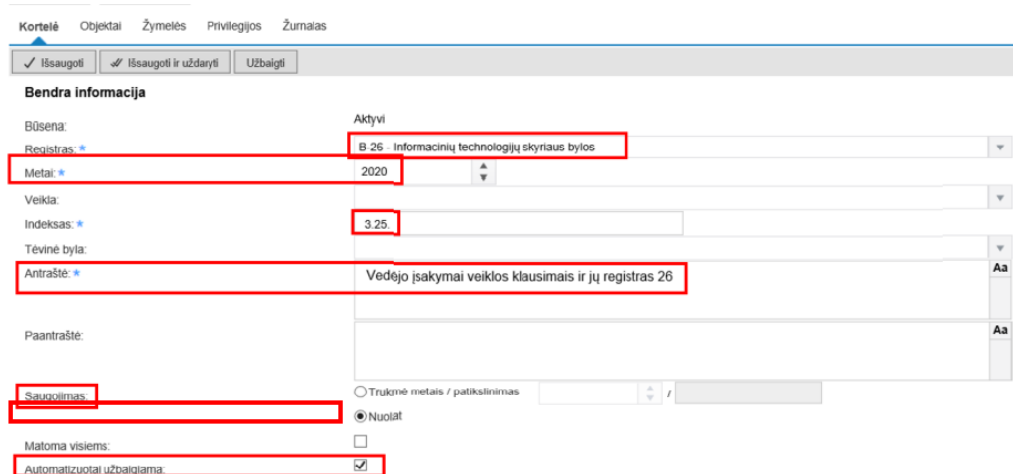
Kortelė Objektai Žymelės Privilegijos Žurnalas

Išsaugoti | Išsaugoti ir uždaryti | Užbaigti

Bendra informacija

Būsena: Aktyvi

Registras: * B 26 - Informacinių technologijų skyriaus bylos

Metai: * 2020

Veikla:

Indeksas: * 3.25.

Tėvinė byla:

Antraštė: * Vedėjo įsakymai veiklos klausimais ir jų registras 26 Aa

Paantraštė: Aa

Saugojimas: Trukmė metais / patikslinimas /

Nuolat

Matoma visiems:

Automatizuotai užbaigiama: